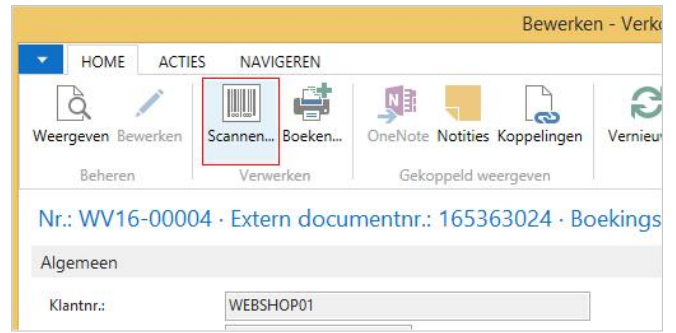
Bewerken - Verk

HOME ACTIES NAVIGEREN

Weergeven Bewerken Scannen... Boeken... OneNote Notities Koppelingen Vernieuw

Beheren Verwerken Gekoppeld weergeven

Nr.: WV16-00004 · Extern documentnr.: 165363024 · Boekings

Algemeen

Klantnr.: WEBSHOP01